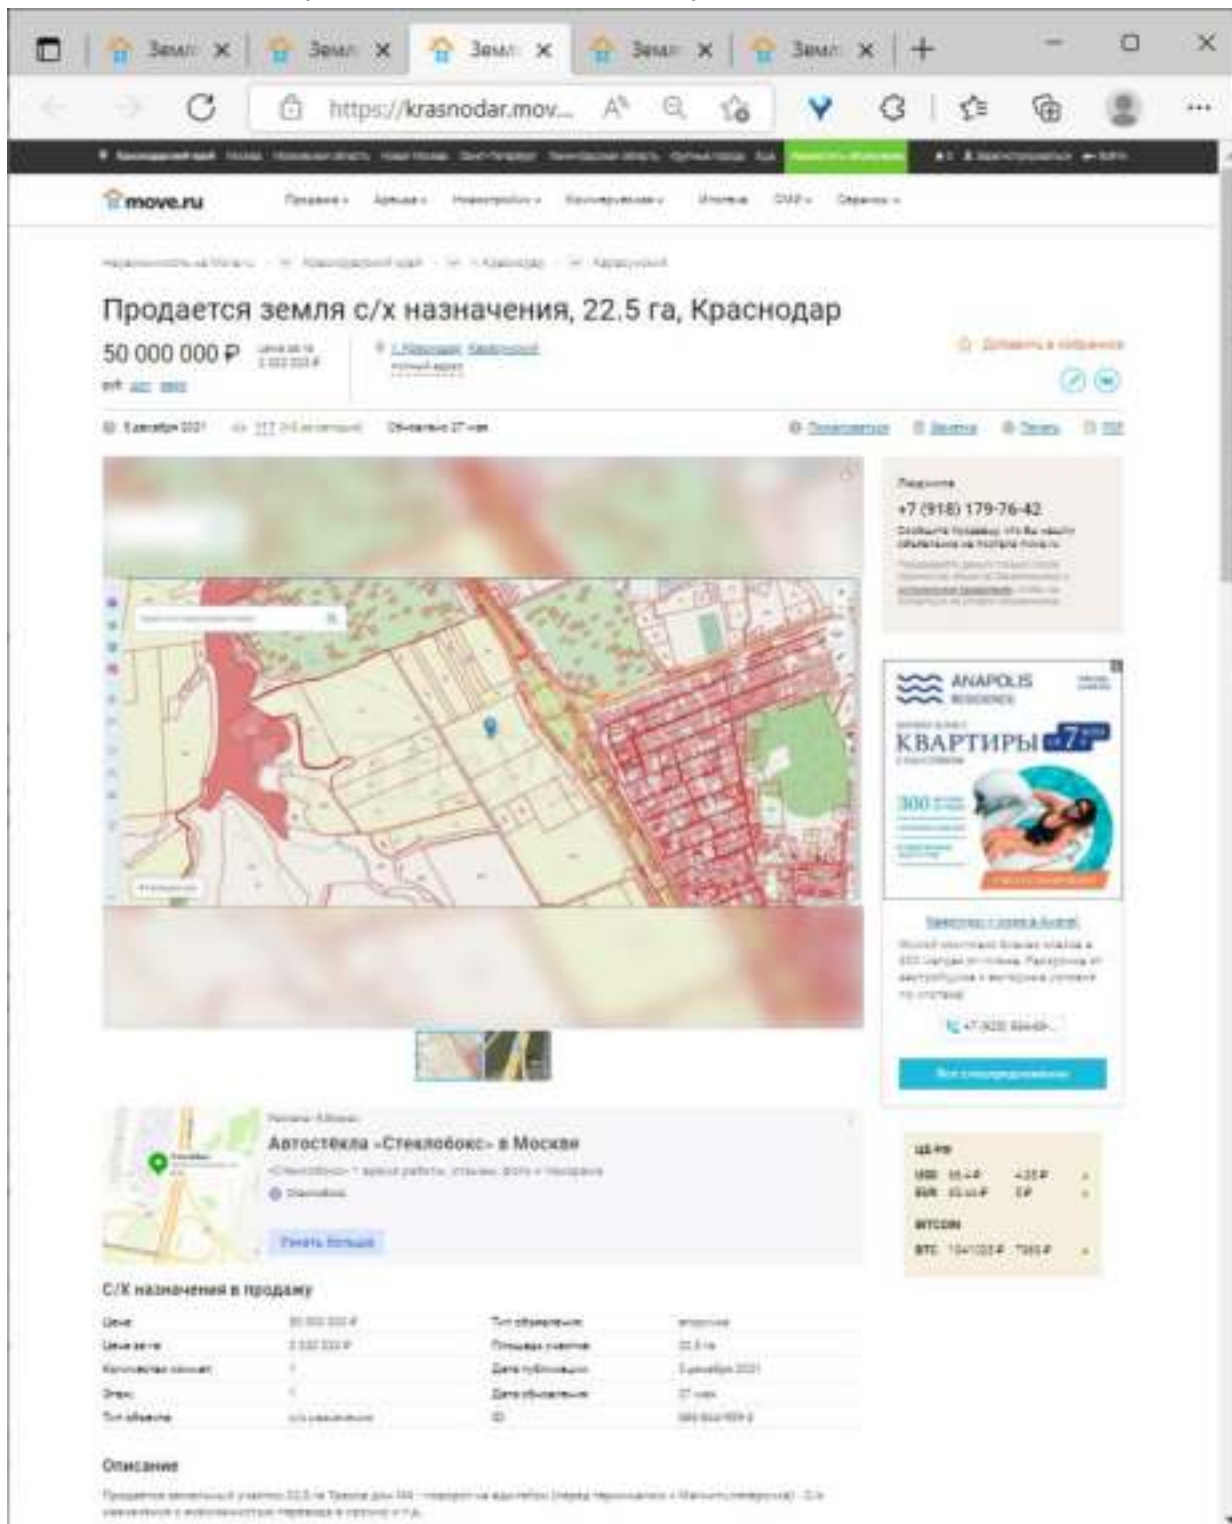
Земл ×
Земл ×
Земл ×
Земл ×
Земл ×
+

https://krasnodar.mov...

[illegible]

move.ru

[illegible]

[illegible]

Продается земля с/х назначения, 22.5 га, Краснодар

50 000 000 ₽ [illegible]

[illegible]

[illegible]

Обновлено 27 мая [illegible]

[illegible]
+7 (918) 179-76-42
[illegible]

ANAPOLIS
КВАРТИРЫ
300

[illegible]

Автостёкла «Стеклобокс» в Москве
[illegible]

Узнать больше

С/Х назначения в продажу

| | | | |
|---|---|---|---|
| Цена | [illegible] | Тип объявления | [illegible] |
| Цена за га | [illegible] | Площадь участка | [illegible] |
| Количество комнат | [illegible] | Дата публикации | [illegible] |
| Этаж | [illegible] | Дата обновления | 27 мая |
| Тип объекта | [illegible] | ID | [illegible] |

BITCOIN
BTC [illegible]

Описание

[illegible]